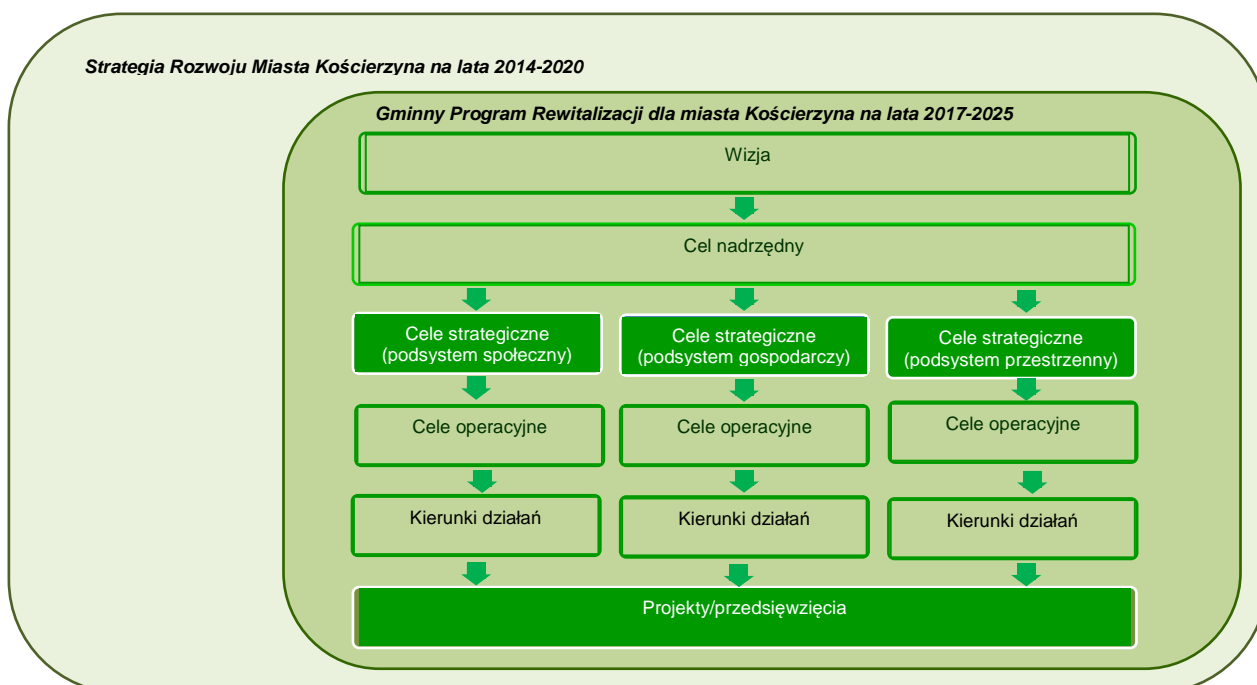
Strategia Rozwoju Miasta Kościerzyna na lata 2014-2020

Gminny Program Rewitalizacji dla miasta Kościerzyna na lata 2017-2025

Wizja

Cel nadrzędny

Cele strategiczne (podsystem społeczny)

Cele strategiczne (podsystem gospodarczy)

Cele strategiczne (podsystem przestrzenny)

Cele operacyjne

Cele operacyjne

Cele operacyjne

Kierunki działań

Kierunki działań

Kierunki działań

Projekty/przedsięwzięcia